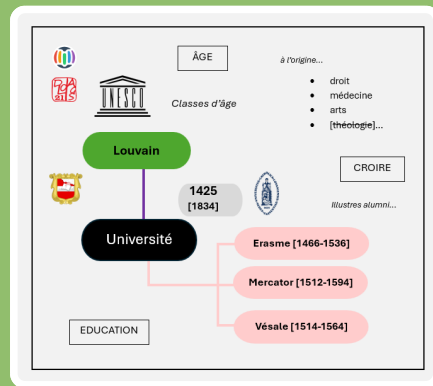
ÂGE

à l'origine...

- droit
- médecine
- arts
- [théologie]...

UNESCO

Classes d'âge

Louvain

CROIRE

1425
[1834]

Illustres alumni...

Université

Erasme [1466-1536]

Mercator [1512-1594]

EDUCATION

Vésale [1514-1564]